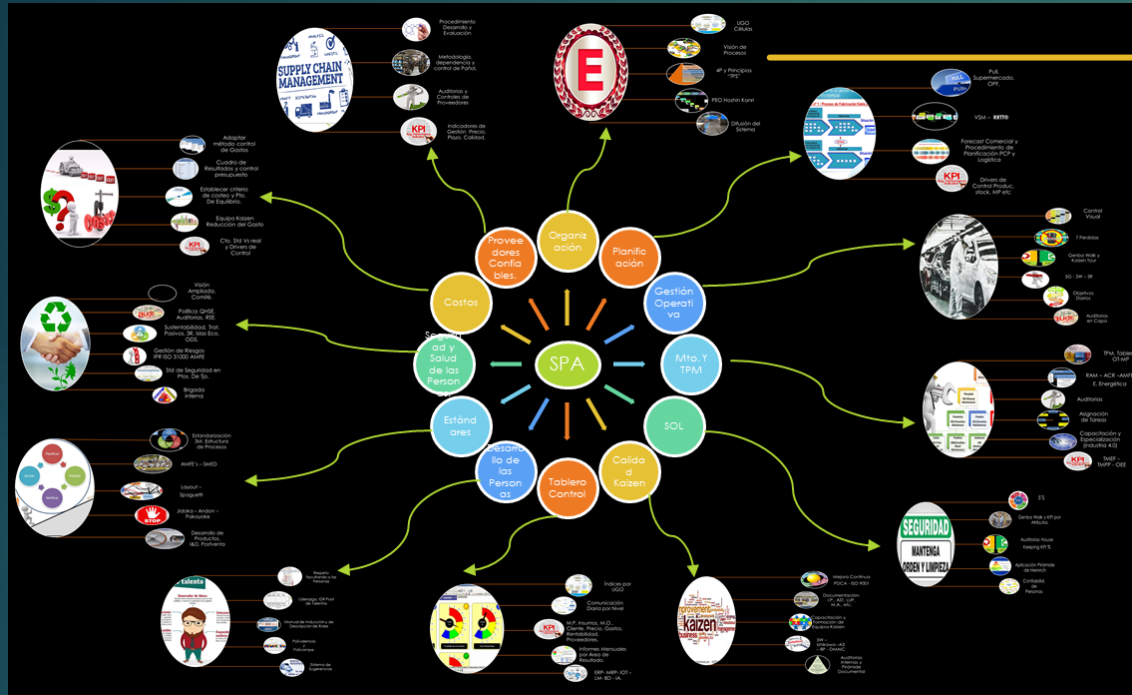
SPA

Organiz ación

Planific ación

Gestión Operati va

Mto. Y TPM

SOL

Calida d Kaizen

Tablero Control

Desarro llo de las Person as

Estánd ares

Segurid ad y Salud de las Person as

Costos

Provee dores Confia bles.

Procedimiento Desarrollo y Evaluación

Metodología, dependencia y control de Pañol.

Auditorías y Controles de Proveedores

Indicadores de Gestión: Precio, Plazo, Calidad.

SUPPLY CHAIN MANAGEMENT

KPI

UGO Células

Visión de Procesos

4P y Principios "TPS"

PEO Hoshin Kanri

Difusión del Sistema

E

PuE Supermercado, OPF.

VSM – KRITO

Forecast Comercial y Procedimiento de Planificación PCP y Logística

Drivers de Control Produc. stock, MP etc

Control Visual

7 Pérdidas

Gemba Walk y Kaizen Tour

5S – 3M – 3K

Objetivos Diarios

Auditorías en Capa

TPM, Tablero

RAM – ACR – AMFE, E. Energética

Auditorías

Asignación de Tareas

Capacitación y Especialización (industria 4.0)

TMEF – TMPF – OEE

5'S

Gemba Walk y KPI por Atributo

Auditoría House Keeping KPI %

Aplicación Pirámide de Heinrich

Contabilidad de Personas

SEGURIDAD MANTENGA ORDEN Y LIMPIEZA

Mejora Continua PDCA – ISO 9001

Documentación, I.P., AST, LUP, M.A., etc.

Capacitación y Formación de Equipos Kaizen

5W – Ishikawa – A3 – 8P – DMAIC

Auditorías Internas y Pirámide Documental

kaizen

Índices por UGO

Comunicación Diaria por Nivel

M.P., Insumos, M.O., Cliente, Precio, Gasto, Rentabilidad, Proveedores.

Informes Mensuales por Área de Resultado.

ERP – MRP – IOT – LM – BD – IA.

Reporte Escuchando a las Personas

Liderazgo: IDR Pool de Talentos

Manual de Inducción y Descripción de Roles

Polivalencia y Policompe.

Sistema de Sugerencias

talento

Estandarización 5M, Estructura de Procesos.

AMFE's – SMED

Layout – Spaguetti

Jidoka – Andon – Pokayoke

Desarrollo de Productos, I&D, Postventa.

STOP

Visión Ampliada, Comité.

Política QHSE, Auditorías, RSE.

Sustentabilidad, Trat. Pasivos, 3R, Islas Eco, ODS.

Gestión de Riesgos IPR ISO 31000 AMFE

Std de Seguridad en Ptos. De Tjo.

Brigada Interna

Adaptar método control de Gastos

Cuadro de Resultados y control presupuesto

Establecer criterio de costeo y Pto. De Equilibrio.

Equipo Kaizen Reducción del Gasto

Cto. Std Vs real y Drivers de Control